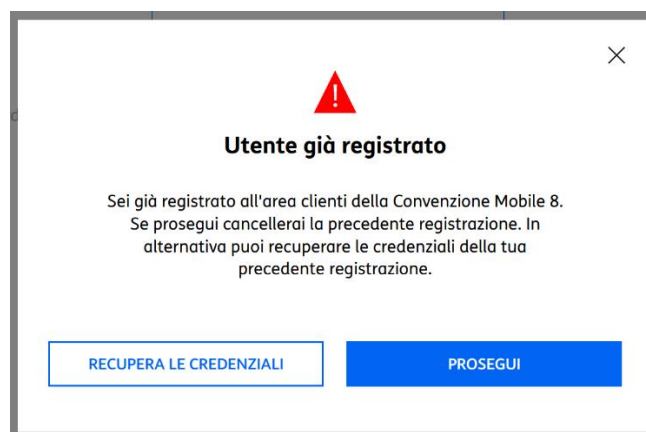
Utente già registrato

Sei già registrato all'area clienti della Convenzione Mobile 8. Se prosegui cancellerai la precedente registrazione. In alternativa puoi recuperare le credenziali della tua precedente registrazione.

RECUPERA LE CREDENZIALI

PROSEGUI